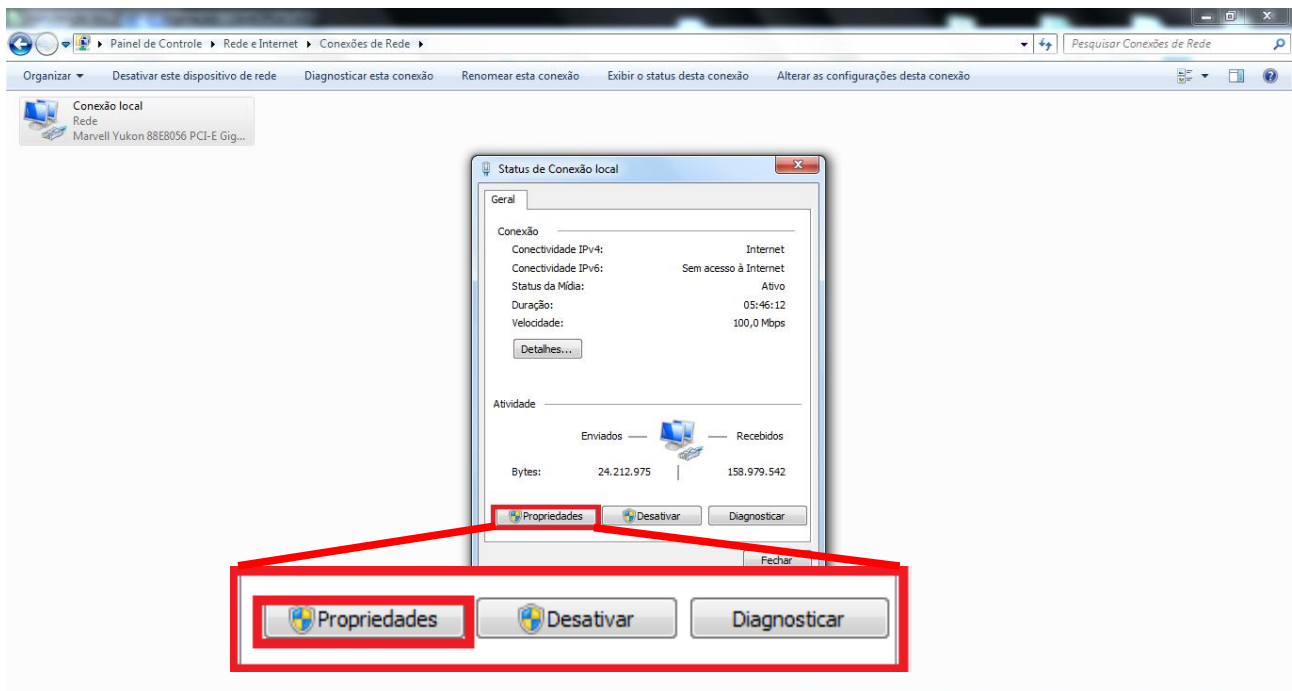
Painel de Controle ▸ Rede e Internet ▸ Conexões de Rede ▸

Pesquisar Conexões de Rede

Organizar ▾ Desativar este dispositivo de rede Diagnosticar esta conexão Renomear esta conexão Exibir o status desta conexão Alterar as configurações desta conexão

Conexão local
Rede
Marvell Yukon 88E8056 PCI-E Gig...

Status de Conexão local

Geral

Conexão

| | |
|---|---|
| Conectividade IPv4: | Internet |
| Conectividade IPv6: | Sem acesso à Internet |
| Status da Mídia: | Ativo |
| Duração: | 05:46:12 |
| Velocidade: | 100,0 Mbps |

Detalhes...

Atividade

Enviados — — Recebidos

Bytes: 24.212.975 | 158.979.542

Propriedades Desativar Diagnosticar

Fechar

Propriedades Desativar Diagnosticar